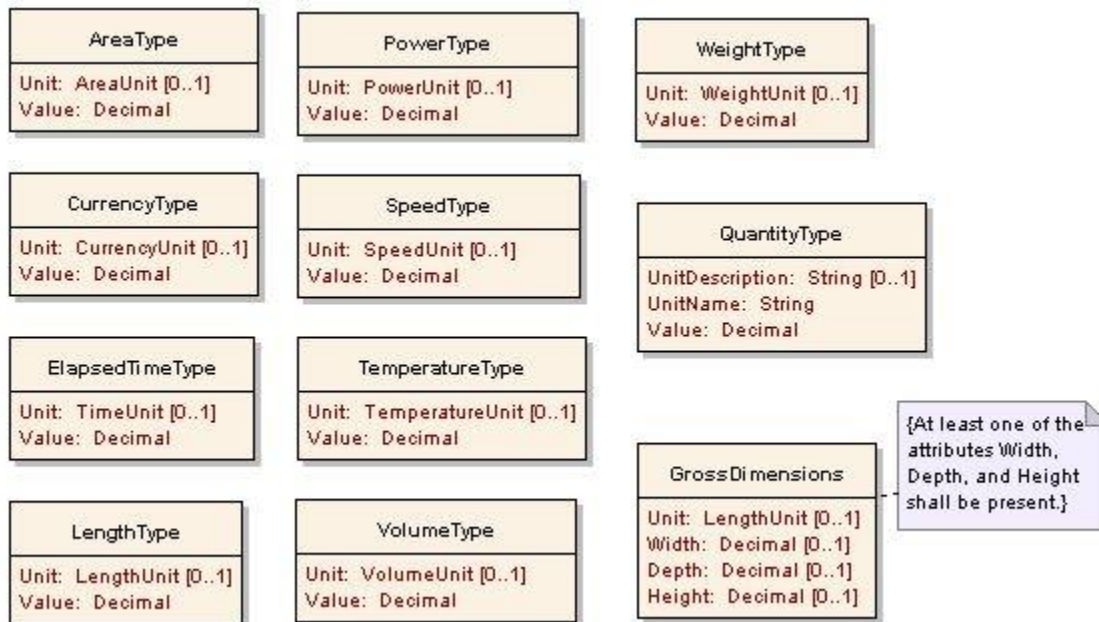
AreaType

Unit: AreaUnit [0..1]
Value: Decimal

PowerType

Unit: PowerUnit [0..1]
Value: Decimal

WeightType

Unit: WeightUnit [0..1]
Value: Decimal

CurrencyType

Unit: CurrencyUnit [0..1]
Value: Decimal

SpeedType

Unit: SpeedUnit [0..1]
Value: Decimal

QuantityType

UnitDescription: String [0..1]
UnitName: String
Value: Decimal

ElapsedTimeType

Unit: TimeUnit [0..1]
Value: Decimal

TemperatureType

Unit: TemperatureUnit [0..1]
Value: Decimal

{At least one of the attributes Width, Depth, and Height shall be present.}

GrossDimensions

Unit: LengthUnit [0..1]
Width: Decimal [0..1]
Depth: Decimal [0..1]
Height: Decimal [0..1]

LengthType

Unit: LengthUnit [0..1]
Value: Decimal

VolumeType

Unit: VolumeUnit [0..1]
Value: Decimal